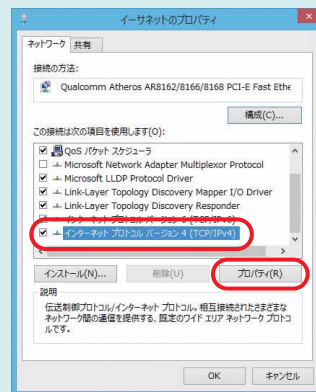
イーサネットのプロパティ

ネットワーク 共有

接続の方法:

Qualcomm Atheros AR8162/8166/8168 PCI-E Fast Ethe

構成(C)...

この接続は次の項目を使用します(O):

QoS パケット スケジューラ
Microsoft Network Adapter Multiplexor Protocol
Microsoft LLDP Protocol Driver
Link-Layer Topology Discovery Mapper I/O Driver
Link-Layer Topology Discovery Responder
インターネット プロトコル バージョン 6 (TCP/IPv6)
インターネット プロトコル バージョン 4 (TCP/IPv4)

インストール(N)... 削除(U) プロパティ(R)

説明
伝送制御プロトコル/インターネット プロトコル。相互接続されたさまざまなネットワーク間の通信を提供する、既定のワイド エリア ネットワーク プロトコルです。

OK キャンセル